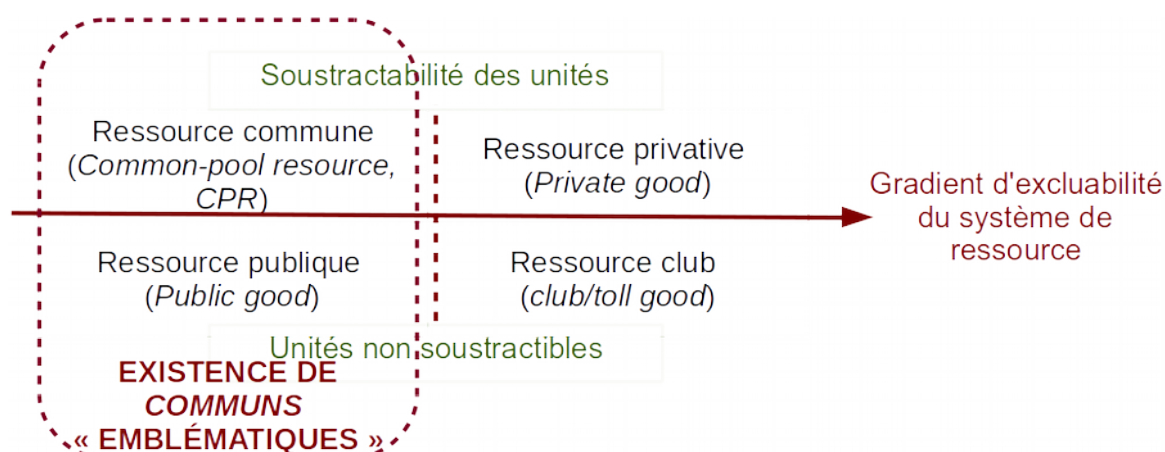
Soustractabilité des unités

Ressource commune (*Common-pool resource, CPR*)

Ressource privative (*Private good*)

Gradient d'excluabilité du système de ressource

Ressource publique (*Public good*)

Ressource club (*club/toll good*)

Unités non soustractibles

EXISTENCE DE *COMMUNS* « EMBLÉMATIQUES »